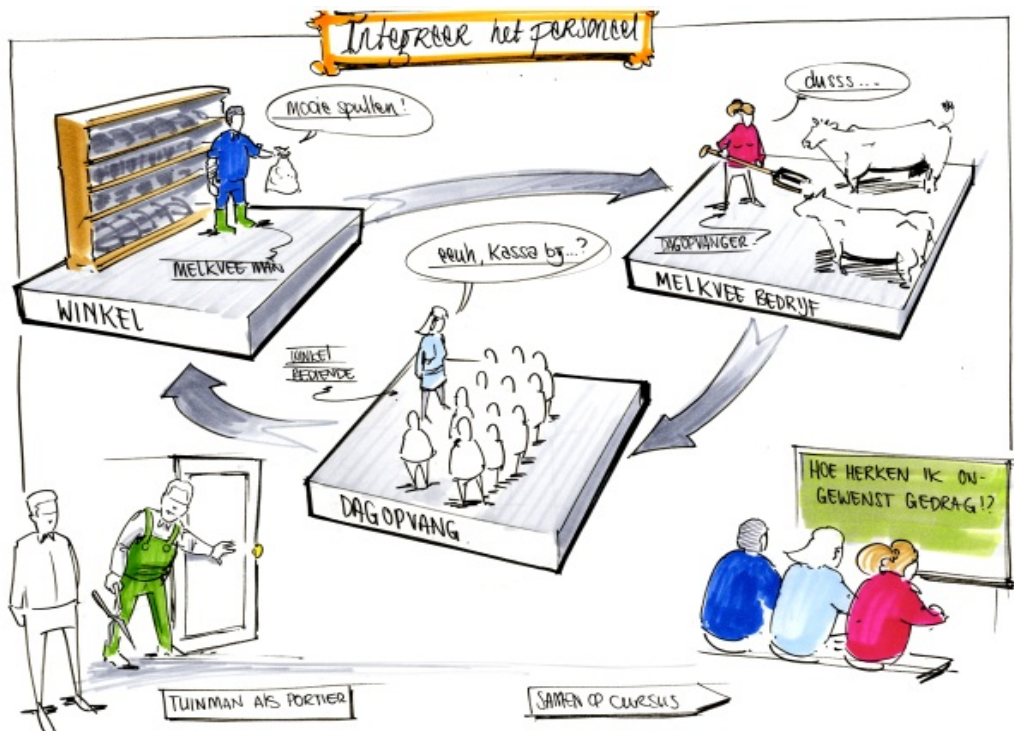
Integreer het personeel

Mooie spullen!

MELKVEE MAN

WINKEL

dusss...

DAGOPVANGER

MELKVEE BEDRIJF

euh, Kassa bij...?

WINKEL BEDIENDE

DAGOPVANG

HOE HERKEN IK ONGEWENST GEDRAG!?

TUINMAN ALS PORTIER

SAMEN OP CURSUS